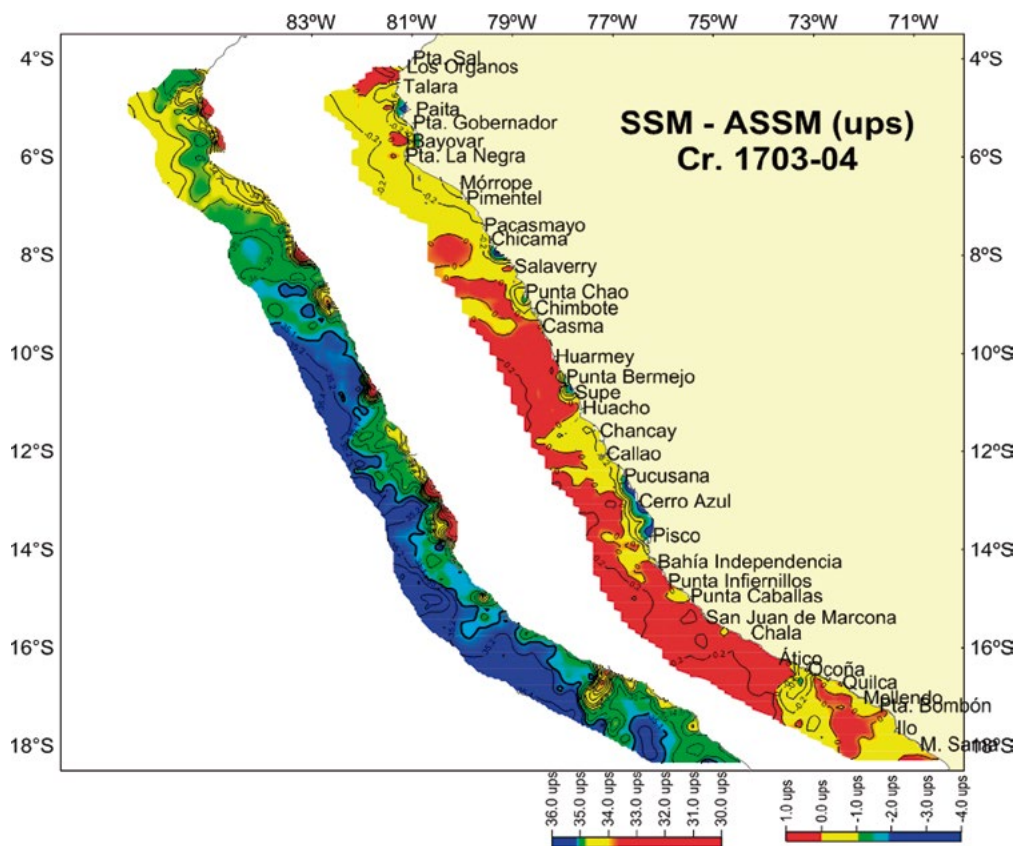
83ºW 81ºW 79ºW 77ºW 75ºW 73ºW 71ºW

4°S 6°S 8°S 10°S 12°S 14°S 16°S 18°S

4ºS 6ºS 8ºS 10ºS 12ºS 14ºS 16ºS 18ºS

SSM - ASSM (ups)
Cr. 1703-04

Pta. Sal
Los Organos
Talara
Paita
Pta. Gobernador
Bayovar
Pta. La Negra
Mórrope
Pimentel
Pacasmayo
Chicama
Salaverry
Punta Chao
Chimbote
Casma
Huarmey
Punta Bermejo
Supe
Huacho
Chancay
Callao
Pucusana
Cerro Azul
Pisco
Bahía Independencia
Punta Infiernillos
Punta Caballas
San Juan de Marcona
Chala
Ático
Ocoña
Quilca
Mollendo
Pta. Bombón
Ilo
M. Sama

36.0 ups 35.0 ups 34.0 ups 33.0 ups 32.0 ups 31.0 ups 30.0 ups

1.0 ups 0.0 ups -1.0 ups -2.0 ups -3.0 ups -4.0 ups